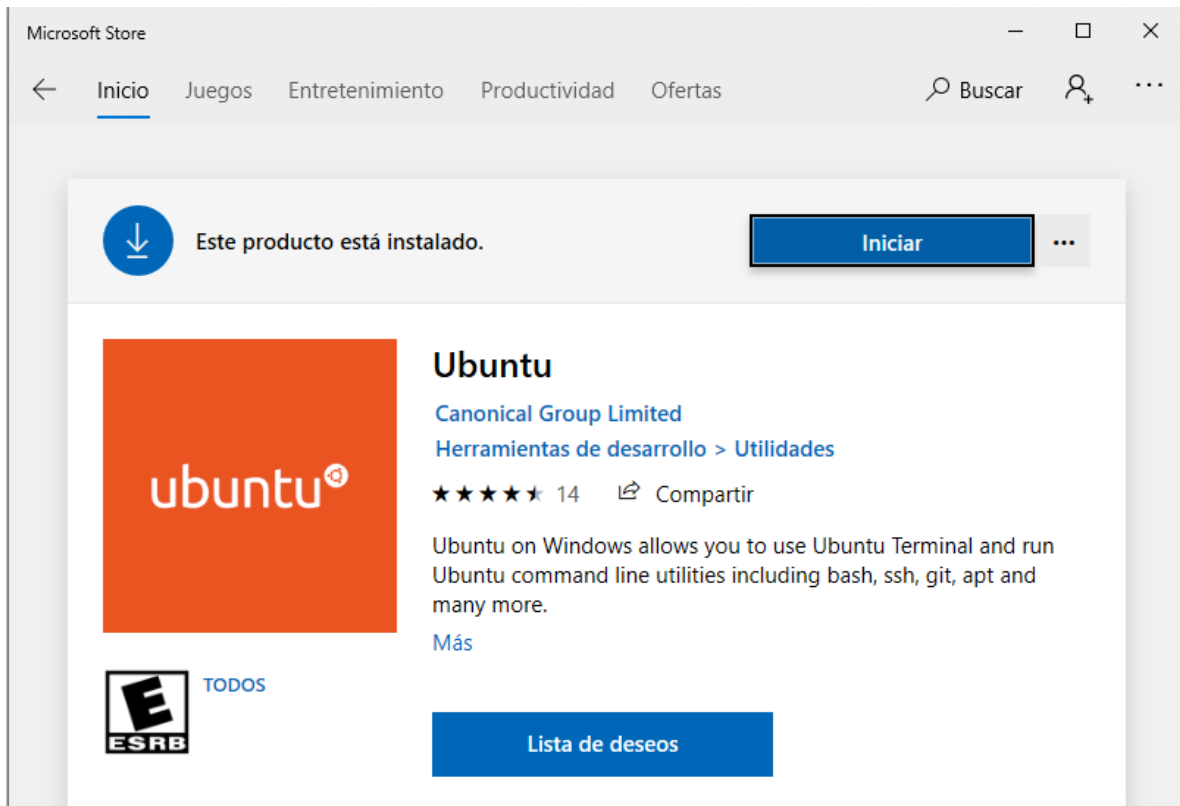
Microsoft Store

Inicio Juegos Entretenimiento Productividad Ofertas Buscar ...

Este producto está instalado.

Iniciar

...

ubuntu

Ubuntu

Canonical Group Limited

Herramientas de desarrollo > Utilidades

14 Compartir

Ubuntu on Windows allows you to use Ubuntu Terminal and run Ubuntu command line utilities including bash, ssh, git, apt and many more.

Más

E
ESRB

TODOS

Lista de deseos